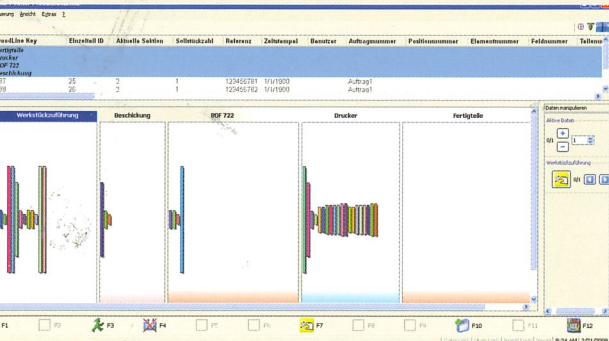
tung Ansicht Extras ?

| eedLine Key | Einzelteil ID | Aktuelle Sektion | Sollstückzahl | Referenz | Zeitstempel | Benutzer | Auftragsnummer | Positionsnummer | Elementnummer | Feldnummer | Teilenu |
|---|---|---|---|---|---|---|---|---|---|---|---|
| ertigteile | | | | | | | | | | | |
| rucker | | | | | | | | | | | |
| BOF 722 | | | | | | | | | | | |
| eschickung | | | | | | | | | | | |
| 07 | 25 | 2 | 1 | 123456781 | 1/1/1900 | | Auftrag1 | | | | |
| 08 | 26 | 2 | 1 | 123456782 | 1/1/1900 | | Auftrag1 | | | | |

Werkstückzuführung

Beschickung

BOF 722

Drucker

Fertigteile

Daten manipulieren

Aktive Daten

0/1

1

Werkstückzuführung

0/1

F1

F2

F3

F4

F5

F6

F7

F8

F9

F10

F11

F12

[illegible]